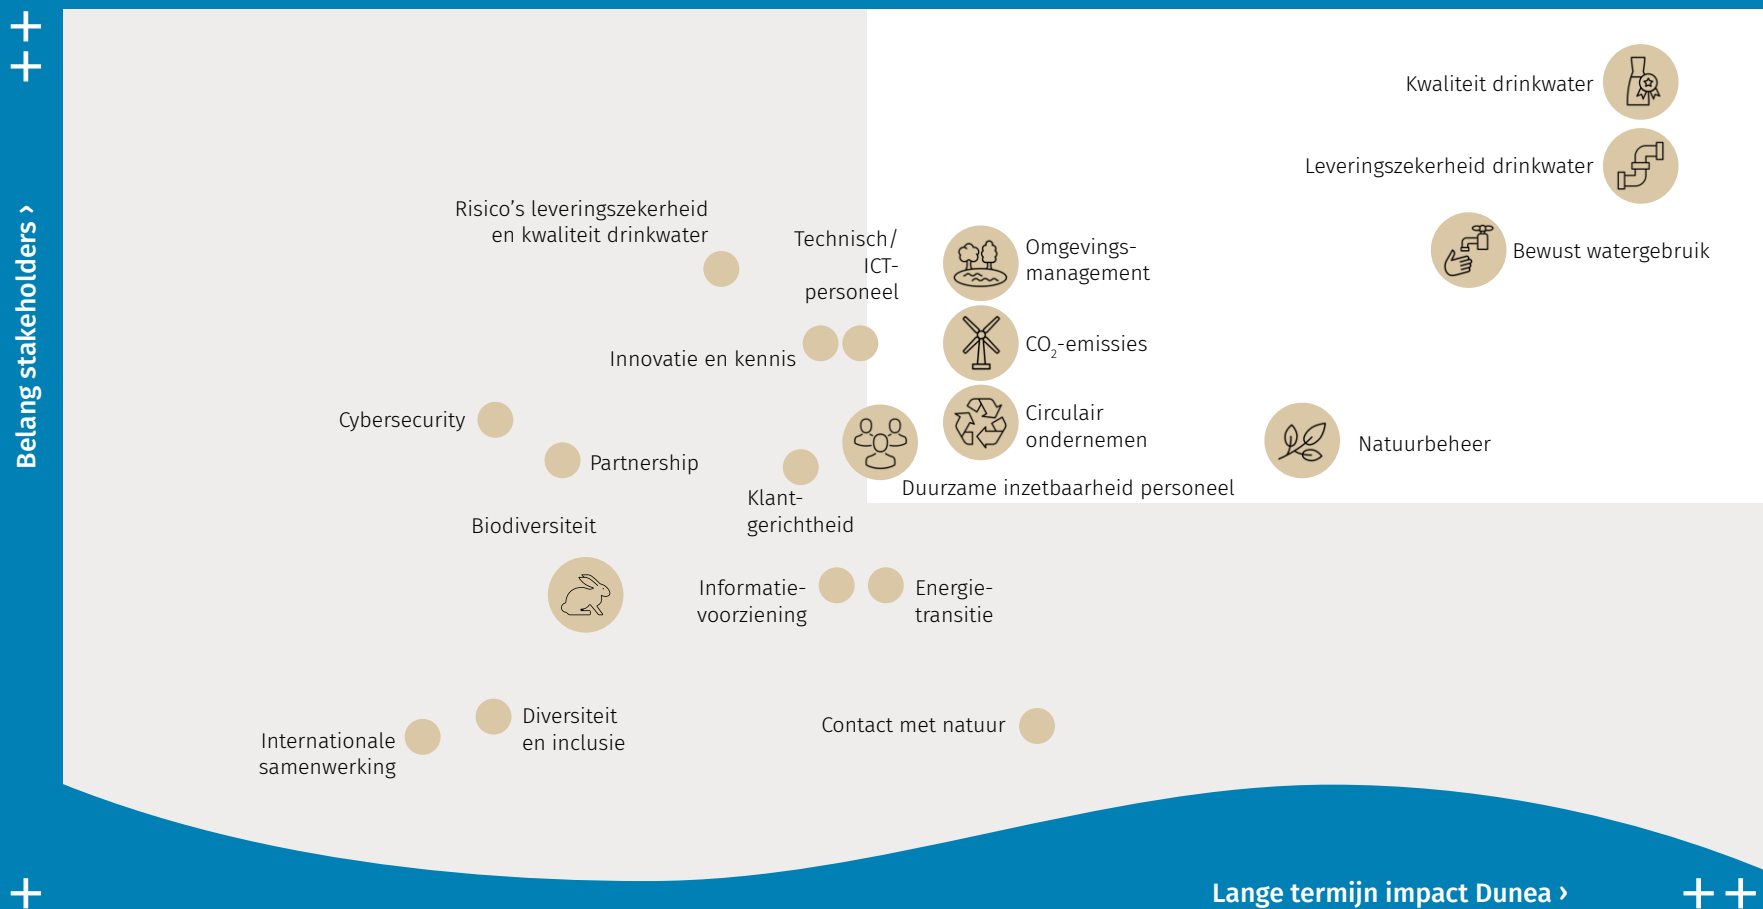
++

Belang stakeholders ›

Kwaliteit drinkwater

Leveringszekerheid drinkwater

Risico's leveringszekerheid en kwaliteit drinkwater

Technisch/ ICT-personeel

Omgevings-management

Bewust watergebruik

Innovatie en kennis

$CO_2$-emissies

Cybersecurity

Circulair ondernemen

Natuurbeheer

Partnership

Klant-gerichtheid

Duurzame inzetbaarheid personeel

Biodiversiteit

Informatie-voorziening

Energie-transitie

Diversiteit en inclusie

Contact met natuur

Internationale samenwerking

+

Lange termijn impact Dunea ›

++